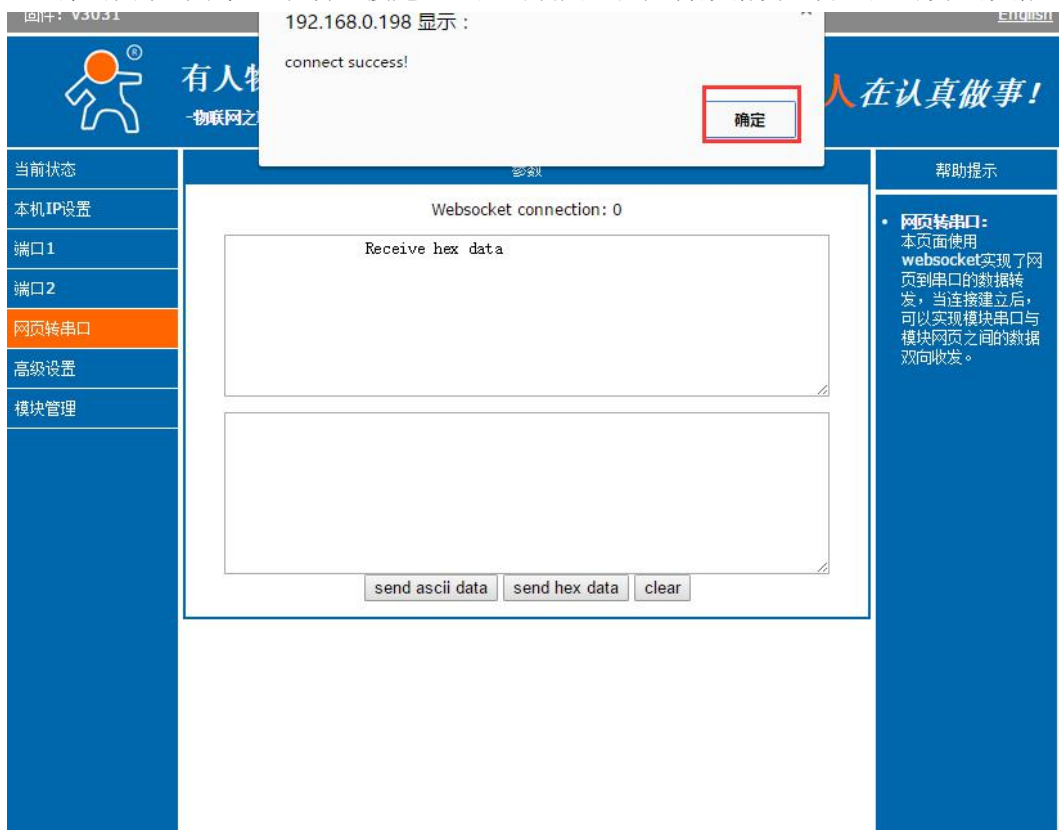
固件: V3031

English

192.168.0.198 显示：

connect success!

确定

有人物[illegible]

-物联网之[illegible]

人在认真做事!

当前状态

本机IP设置

端口1

端口2

网页转串口

高级设置

模块管理

参数

Websocket connection: 0

Receive hex data

send ascii data

send hex data

clear

帮助提示

• 网页转串口：
本页面使用websocket实现了网页到串口的数据转发，当连接建立后，可以实现模块串口与模块网页之间的数据双向收发。